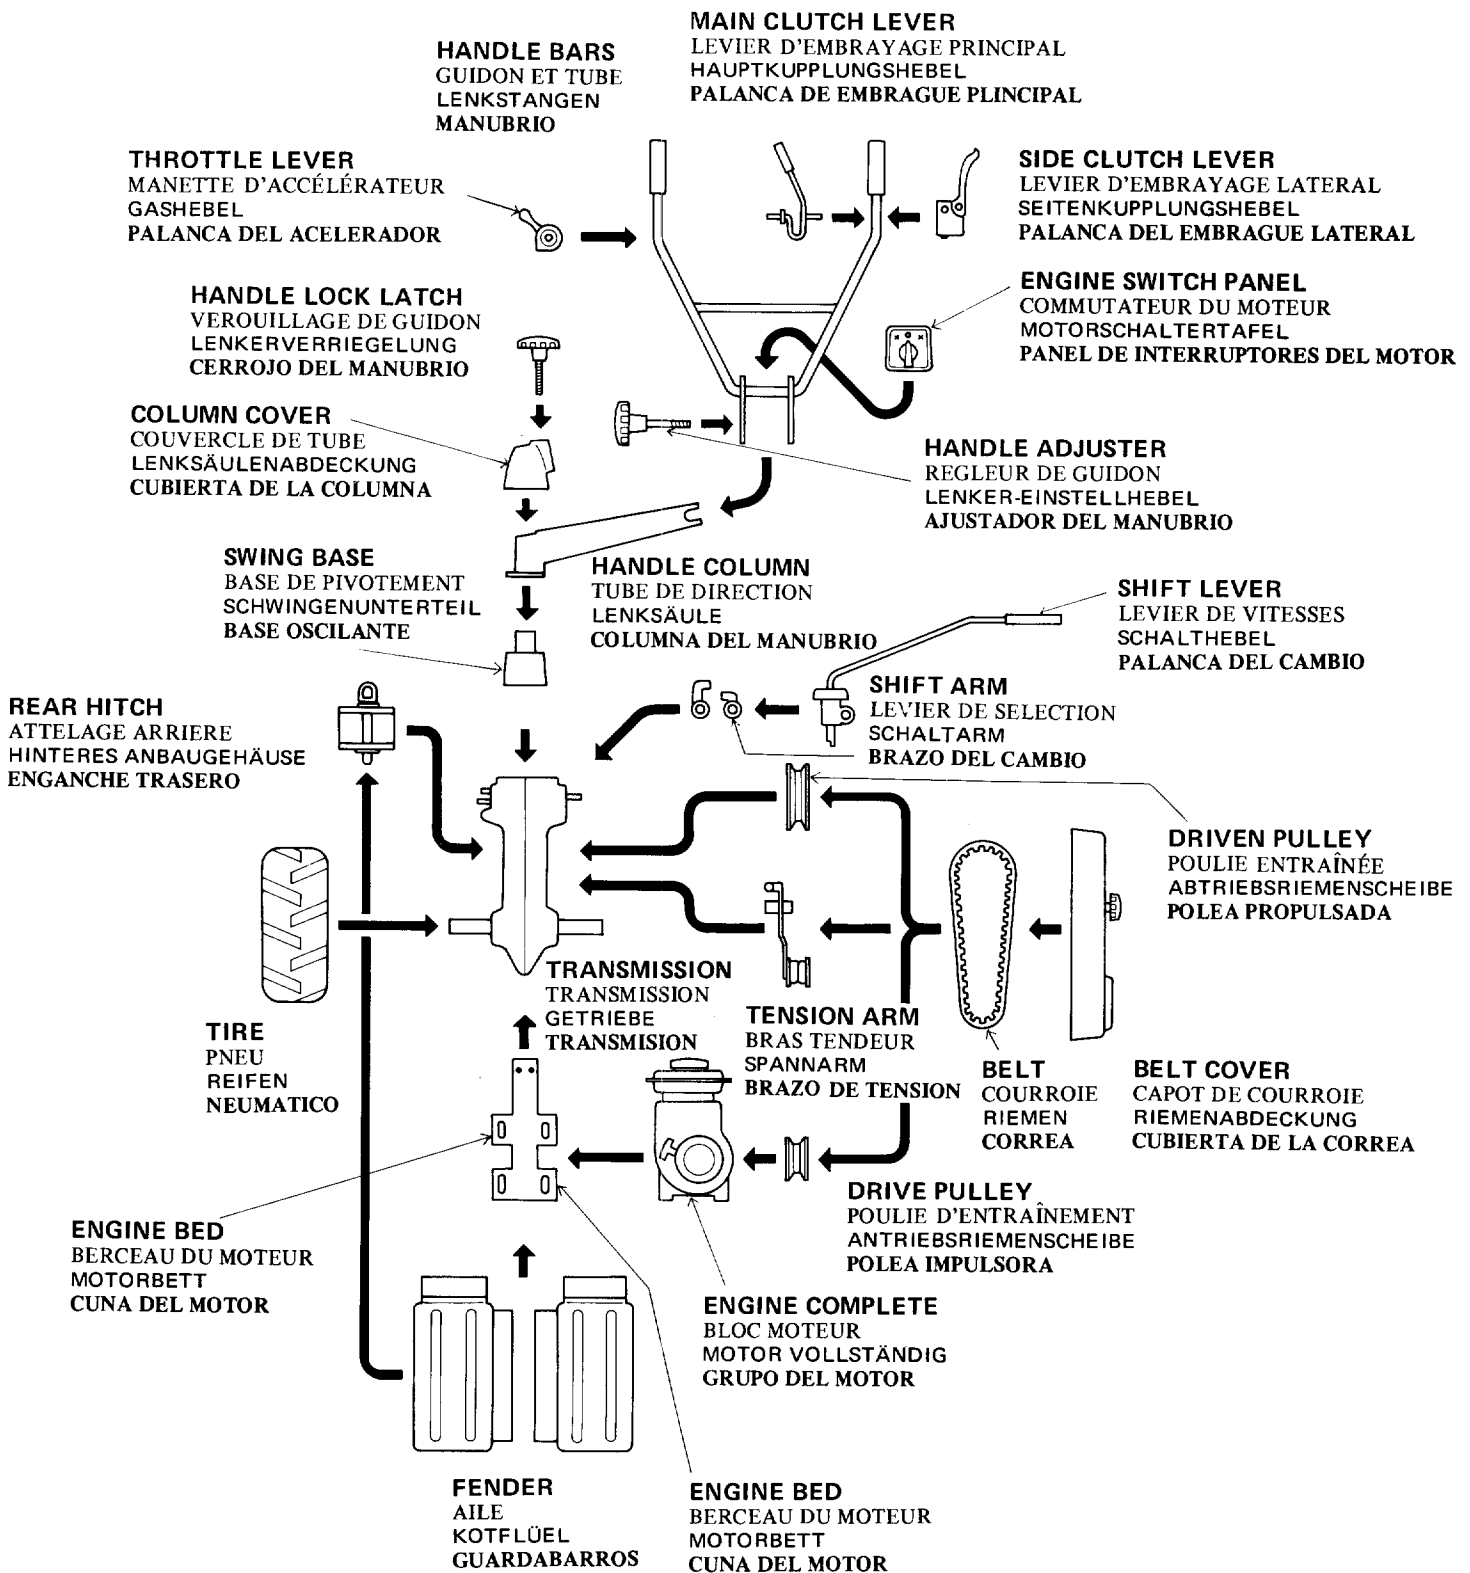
MAIN CLUTCH LEVER
LEVIER D'EMBRAYAGE PRINCIPAL
HAUPTKUPPLUNGSHEBEL
PALANCA DE EMBRAGUE PLINCIPAL

HANDLE BARS
GUIDON ET TUBE
LENKSTANGEN
MANUBRIO

THROTTLE LEVER
MANETTE D'ACCÉLÉRATEUR
GASHEBEL
PALANCA DEL ACELERADOR

SIDE CLUTCH LEVER
LEVIER D'EMBRAYAGE LATERAL
SEITENKUPPLUNGSHEBEL
PALANCA DEL EMBRAGUE LATERAL

ENGINE SWITCH PANEL
COMMUTATEUR DU MOTEUR
MOTORSCHALTERTAFEL
PANEL DE INTERRUPTORES DEL MOTOR

HANDLE LOCK LATCH
VEROUILLAGE DE GUIDON
LENKERVERRIEGELUNG
CERROJO DEL MANUBRIO

COLUMN COVER
COUVERCLE DE TUBE
LENKSÄULENABDECKUNG
CUBIERTA DE LA COLUMNA

HANDLE ADJUSTER
REGLEUR DE GUIDON
LENKER-EINSTELLHEBEL
AJUSTADOR DEL MANUBRIO

SWING BASE
BASE DE PIVOTEMENT
SCHWINGENUNTERTEIL
BASE OSCILANTE

HANDLE COLUMN
TUBE DE DIRECTION
LENKSÄULE
COLUMNA DEL MANUBRIO

SHIFT LEVER
LEVIER DE VITESSES
SCHALTHEBEL
PALANCA DEL CAMBIO

SHIFT ARM
LEVIER DE SELECTION
SCHALTARM
BRAZO DEL CAMBIO

REAR HITCH
ATTELAGE ARRIERE
HINTERES ANBAUGEHÄUSE
ENGANCHE TRASERO

DRIVEN PULLEY
POULIE ENTRAÎNÉE
ABTRIEBSRIEMENSCHEIBE
POLEA PROPULSADA

TRANSMISSION
TRANSMISSION
GETRIEBE
TRANSMISION

TIRE
PNEU
REIFEN
NEUMATICO

TENSION ARM
BRAS TENDEUR
SPANNARM
BRAZO DE TENSION

BELT
COURROIE
RIEMEN
CORREA

BELT COVER
CAPOT DE COURROIE
RIEMENABDECKUNG
CUBIERTA DE LA CORREA

DRIVE PULLEY
POULIE D'ENTRAÎNEMENT
ANTRIEBSRIEMENSCHEIBE
POLEA IMPULSORA

ENGINE BED
BERCEAU DU MOTEUR
MOTORBETT
CUNA DEL MOTOR

ENGINE COMPLETE
BLOC MOTEUR
MOTOR VOLLSTÄNDIG
GRUPO DEL MOTOR

FENDER
AILE
KOTFLÜEL
GUARDABARROS

ENGINE BED
BERCEAU DU MOTEUR
MOTORBETT
CUNA DEL MOTOR